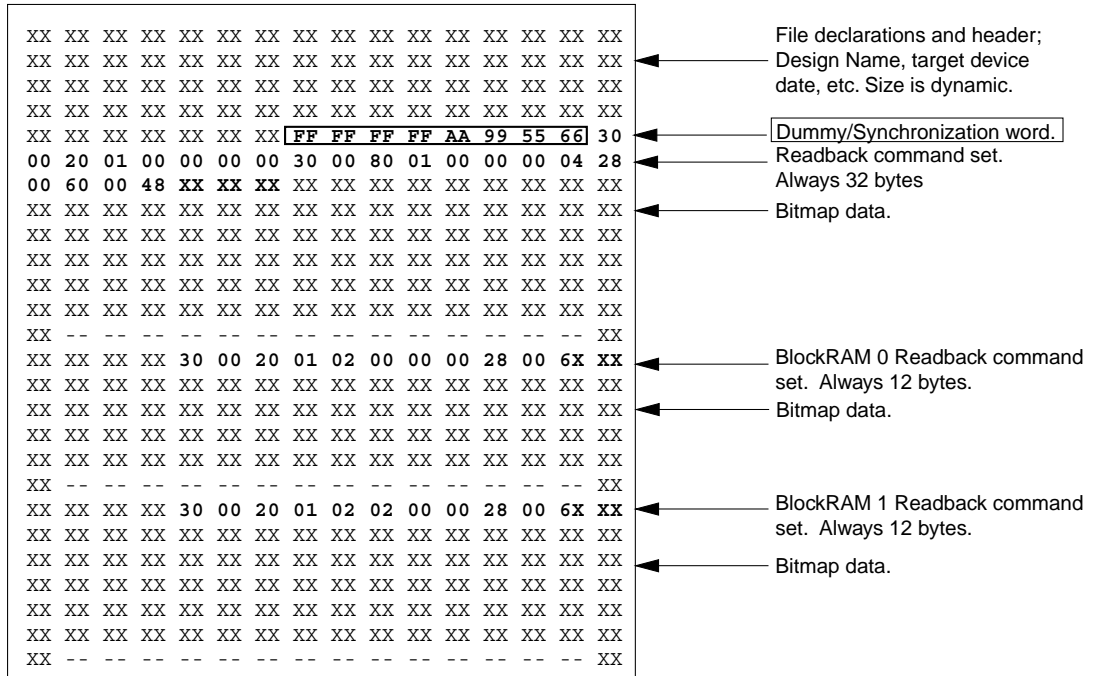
XX XX XX XX XX XX XX XX XX XX XX XX XX XX XX XX
XX XX XX XX XX XX XX XX XX XX XX XX XX XX XX XX
XX XX XX XX XX XX XX XX XX XX XX XX XX XX XX XX
XX XX XX XX XX XX XX XX XX XX XX XX XX XX XX XX
XX XX XX XX XX XX XX FF FF FF FF AA 99 55 66 30
00 20 01 00 00 00 00 30 00 80 01 00 00 00 04 28
00 60 00 48 XX XX XX XX XX XX XX XX XX XX XX XX
XX XX XX XX XX XX XX XX XX XX XX XX XX XX XX XX
XX XX XX XX XX XX XX XX XX XX XX XX XX XX XX XX
XX XX XX XX XX XX XX XX XX XX XX XX XX XX XX XX
XX XX XX XX XX XX XX XX XX XX XX XX XX XX XX XX
XX XX XX XX XX XX XX XX XX XX XX XX XX XX XX XX
XX -- -- -- -- -- -- -- -- -- -- -- -- -- -- XX
XX XX XX XX 30 00 20 01 02 00 00 00 28 00 6X XX
XX XX XX XX XX XX XX XX XX XX XX XX XX XX XX XX
XX XX XX XX XX XX XX XX XX XX XX XX XX XX XX XX
XX XX XX XX XX XX XX XX XX XX XX XX XX XX XX XX
XX XX XX XX XX XX XX XX XX XX XX XX XX XX XX XX
XX -- -- -- -- -- -- -- -- -- -- -- -- -- -- XX
XX XX XX XX 30 00 20 01 02 02 00 00 28 00 6X XX
XX XX XX XX XX XX XX XX XX XX XX XX XX XX XX XX
XX XX XX XX XX XX XX XX XX XX XX XX XX XX XX XX
XX XX XX XX XX XX XX XX XX XX XX XX XX XX XX XX
XX XX XX XX XX XX XX XX XX XX XX XX XX XX XX XX
XX XX XX XX XX XX XX XX XX XX XX XX XX XX XX XX
XX -- -- -- -- -- -- -- -- -- -- -- -- -- -- XX

File declarations and header; Design Name, target device date, etc. Size is dynamic.

Dummy/Synchronization word.

Readback command set. Always 32 bytes

Bitmap data.

BlockRAM 0 Readback command set. Always 12 bytes.

Bitmap data.

BlockRAM 1 Readback command set. Always 12 bytes.

Bitmap data.